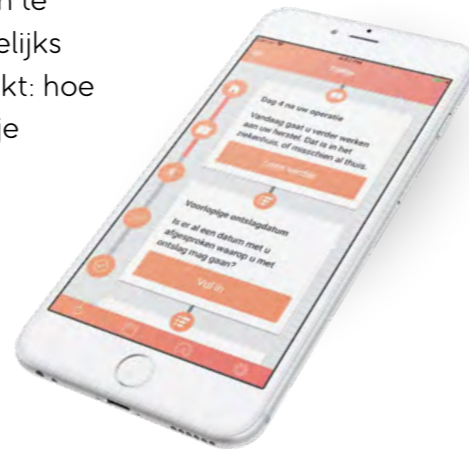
n te
elijks
kt: hoe
je

Today

Dag 4 na uw operatie

Vandaag gaat u verder werken aan uw herstel. Dat is in het ziekenhuis, of misschien al thuis.

Lees verder

Voorlopige ontslagdatum

Is er al een datum met u afgesproken waarop u met ontslag mag gaan?

Vul in